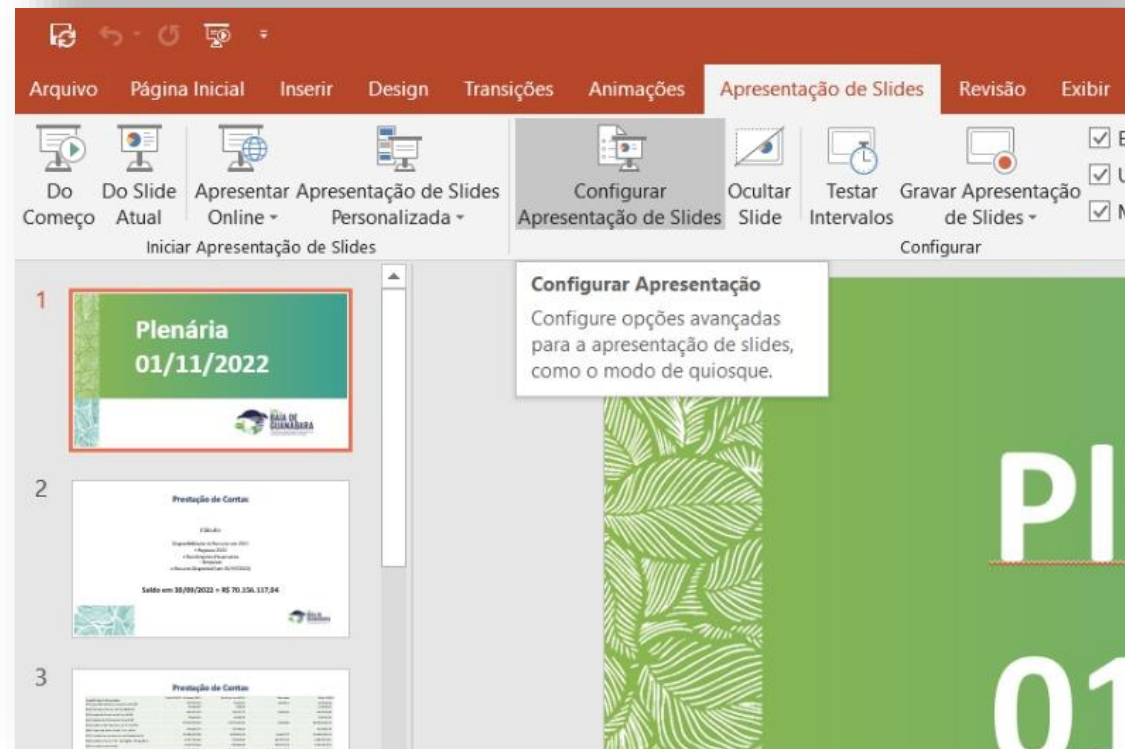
Arquivo Página Inicial Inserir Design Transições Animações Apresentação de Slides Revisão Exibir

Do Começo
Do Slide Atual
Apresentar Online
Apresentação de Slides Personalizada
Iniciar Apresentação de Slides

Configurar Apresentação de Slides
Ocultar Slide
Testar Intervalos
Gravar Apresentação de Slides
Configurar

Configurar Apresentação
Configure opções avançadas para a apresentação de slides, como o modo de quiosque.

1
Plenária
01/11/2022
BAÍA DE GUANABARA

2
Prestação de Contas
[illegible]
Saldo em 30/09/2022 = R$ 70.156.117,84

3
Prestação de Contas

Pl
01